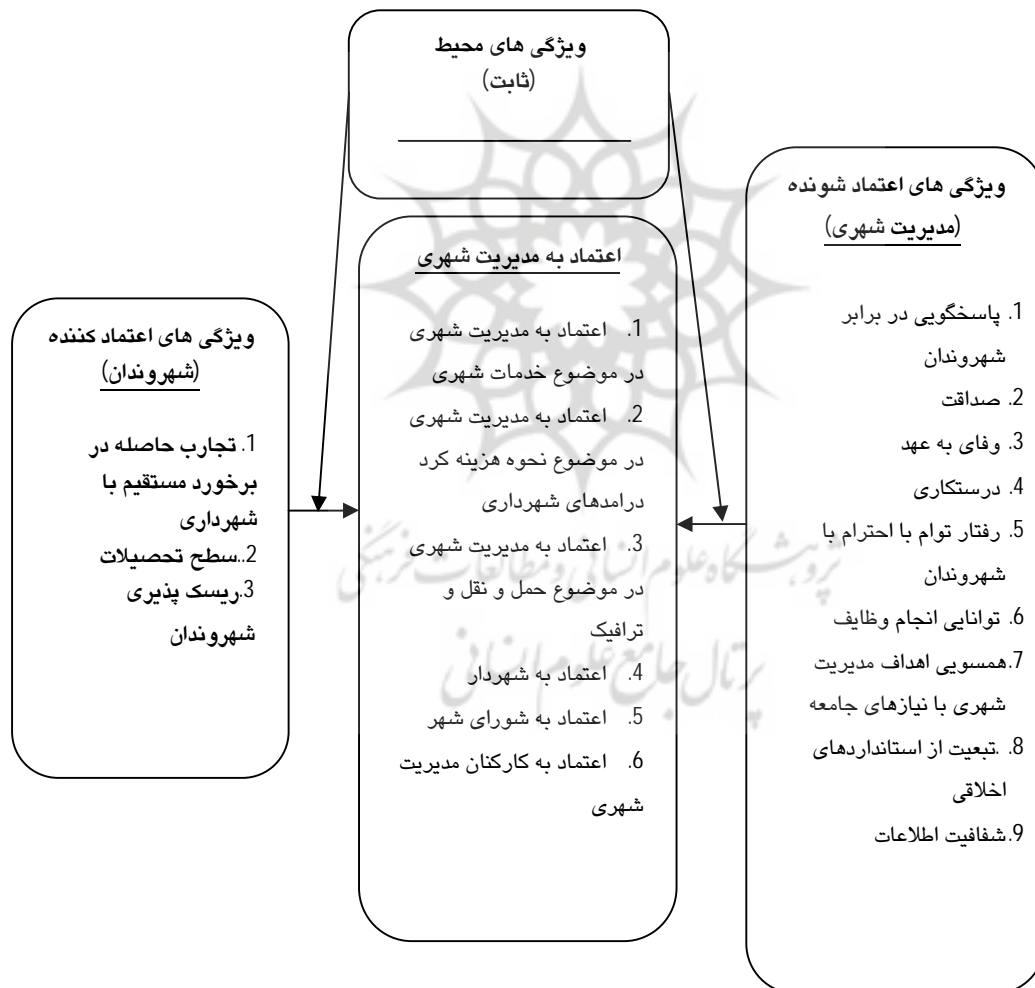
ویژگی های محیط
(ثابت)

ویژگی های اعتماد شونده
(مدیریت شهری)

1. پاسخگویی در برابر شهروندان
2. صداقت
3. وفای به عهد
4. درستکاری
5. رفتار توام با احترام با شهروندان
6. توانایی انجام وظایف
7.همسویی اهداف مدیریت شهری با نیازهای جامعه
8. .تبعیت از استانداردهای اخلاقی
9.شفافیت اطلاعات

اعتماد به مدیریت شهری

1. اعتماد به مدیریت شهری در موضوع خدمات شهری
2. اعتماد به مدیریت شهری در موضوع نحوه هزینه کرد درامدهای شهرداری
3. اعتماد به مدیریت شهری در موضوع حمل و نقل و ترافیک
4. اعتماد به شهردار
5. اعتماد به شورای شهر
6. اعتماد به کارکنان مدیریت شهری

ویژگی های اعتماد کننده
(شهروندان)

1. تجارب حاصله در برخورد مستقیم با شهرداری
2..سطح تحصیلات
3.ریسک پذیری شهروندان

پژوهشگاه علوم انسانی و مطالعات فرهنگی
پرتال جامع علوم انسانی